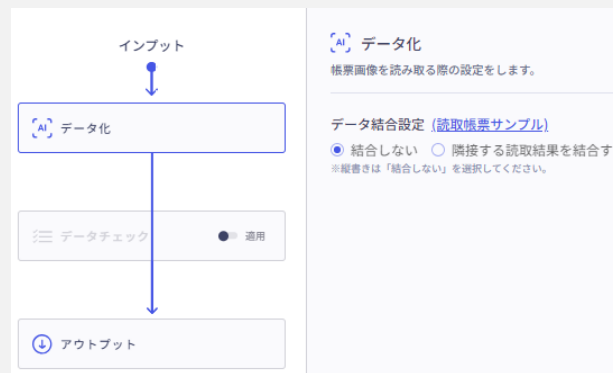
インプット

AI データ化

データチェック 適用

アウトプット

AI データ化

帳票画像を読み取る際の設定をします。

データ結合設定 (読取帳票サンプル)

結合しない 隣接する読取結果を結合す

※縦書きは「結合しない」を選択してください。